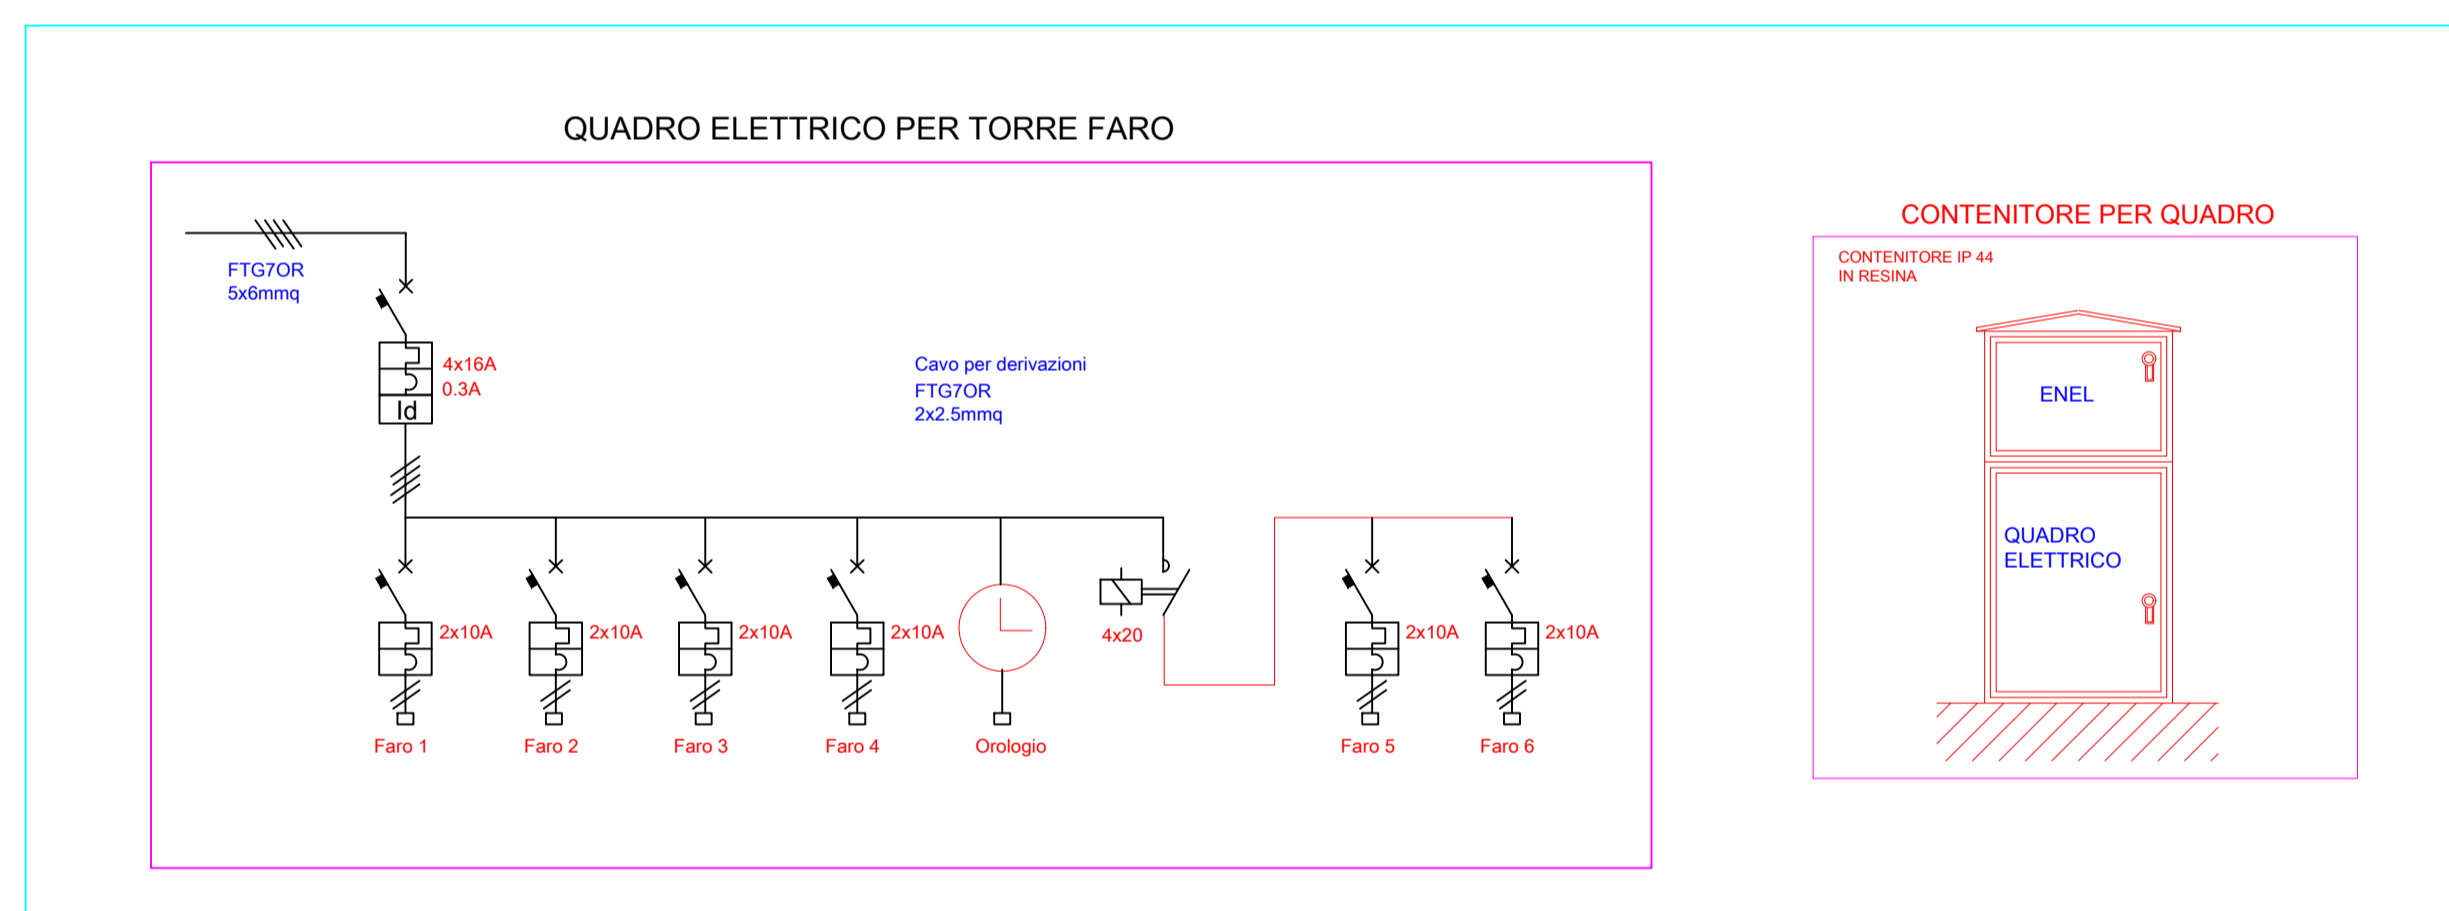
QUADRO ELETTRICO PER TORRE FARO

FTG7OR
5x6mmq

4x16A
0.3A

Id

Cavo per derivazioni
FTG7OR
2x2.5mmq

2x10A

2x10A

2x10A

2x10A

4x20

2x10A

2x10A

Faro 1

Faro 2

Faro 3

Faro 4

Orologio

Faro 5

Faro 6

CONTENITORE PER QUADRO

CONTENITORE IP 44
IN RESINA

ENEL

QUADRO
ELETTRICO